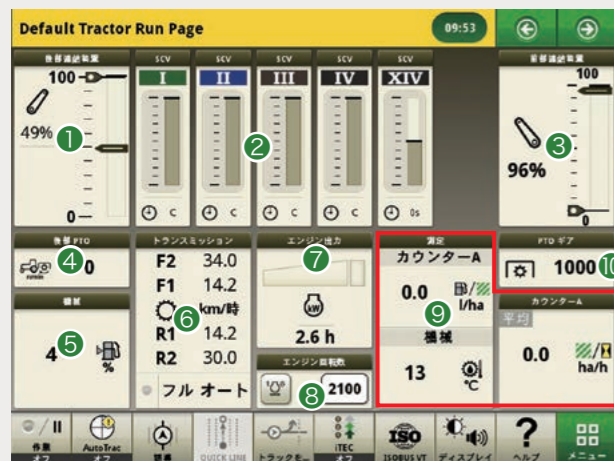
Default Tractor Run Page

09:53

後部連結装置

100

49%

1

0

SCV

I

SCV

II

SCV

III

SCV

IV

SCV

XIV

2

c

c

c

c

0s

前部連結装置

100

3

96%

0

後部 PTO

4

0

機械

5

4

%

トランスミッション

F2 34.0

F1 14.2

km/時

6

R1 14.2

R2 30.0

フル オート

エンジン出力

7

2.6 h

エンジン回転数

8

2100

測定

カウンターA

0.0

l/ha

9

機械

13

°C

PTO ギア

1000

10

カウンターA

平均

0.0

ha/h

作業 オフ

AutoTrac オフ

QUICK LINE

トラック...

iTEC オフ

ISOBUS VT

ディスプレイ

ヘルプ

メニュー